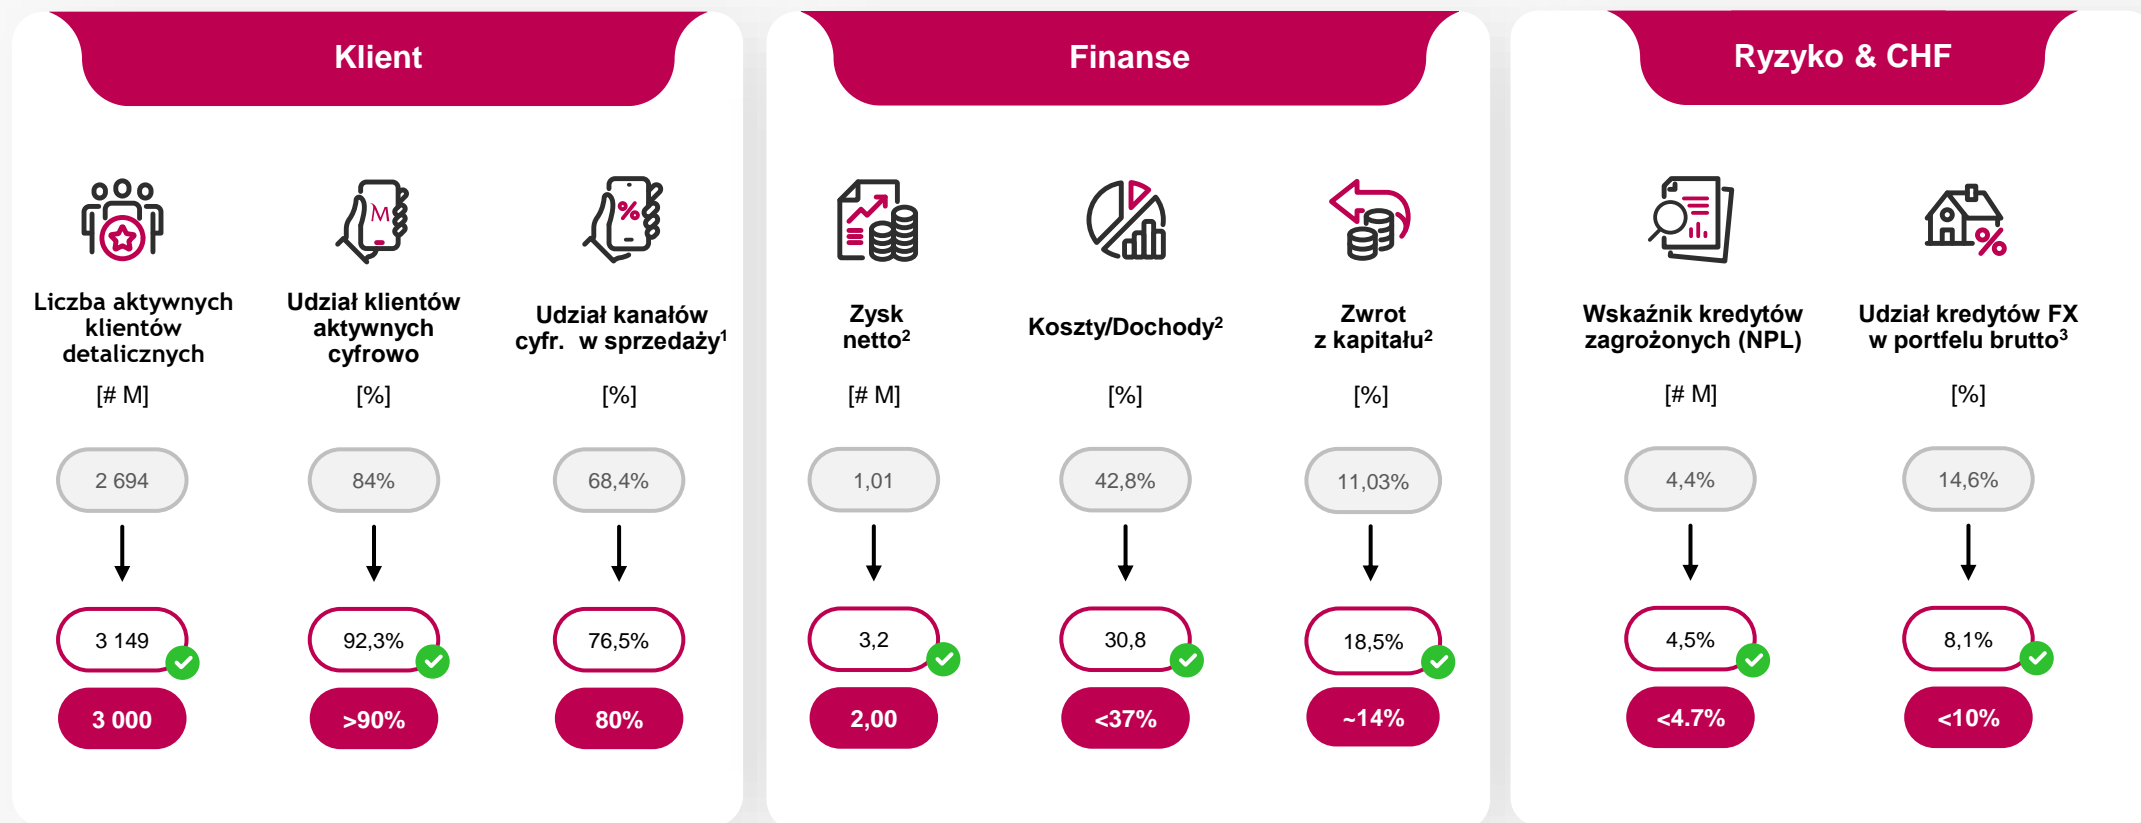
Klient

Liczba aktywnych klientów detalicznych
[# M]
2 694
3 149
3 000

Udział klientów aktywnych cyfrowo
[%]
84%
92,3%
>90%

Udział kanałów cyfr. w sprzedaży$^1$
[%]
68,4%
76,5%
80%

Finanse

Zysk netto$^2$
[# M]
1,01
3,2
2,00

Koszty/Dochody$^2$
[%]
42,8%
30,8
<37%

Zwrot z kapitału$^2$
[%]
11,03%
18,5%
~14%

Ryzyko & CHF

Wskaźnik kredytów zagrożonych (NPL)
[# M]
4,4%
4,5%
<4.7%

Udział kredytów FX w portfelu brutto$^3$
[%]
14,6%
8,1%
<10%